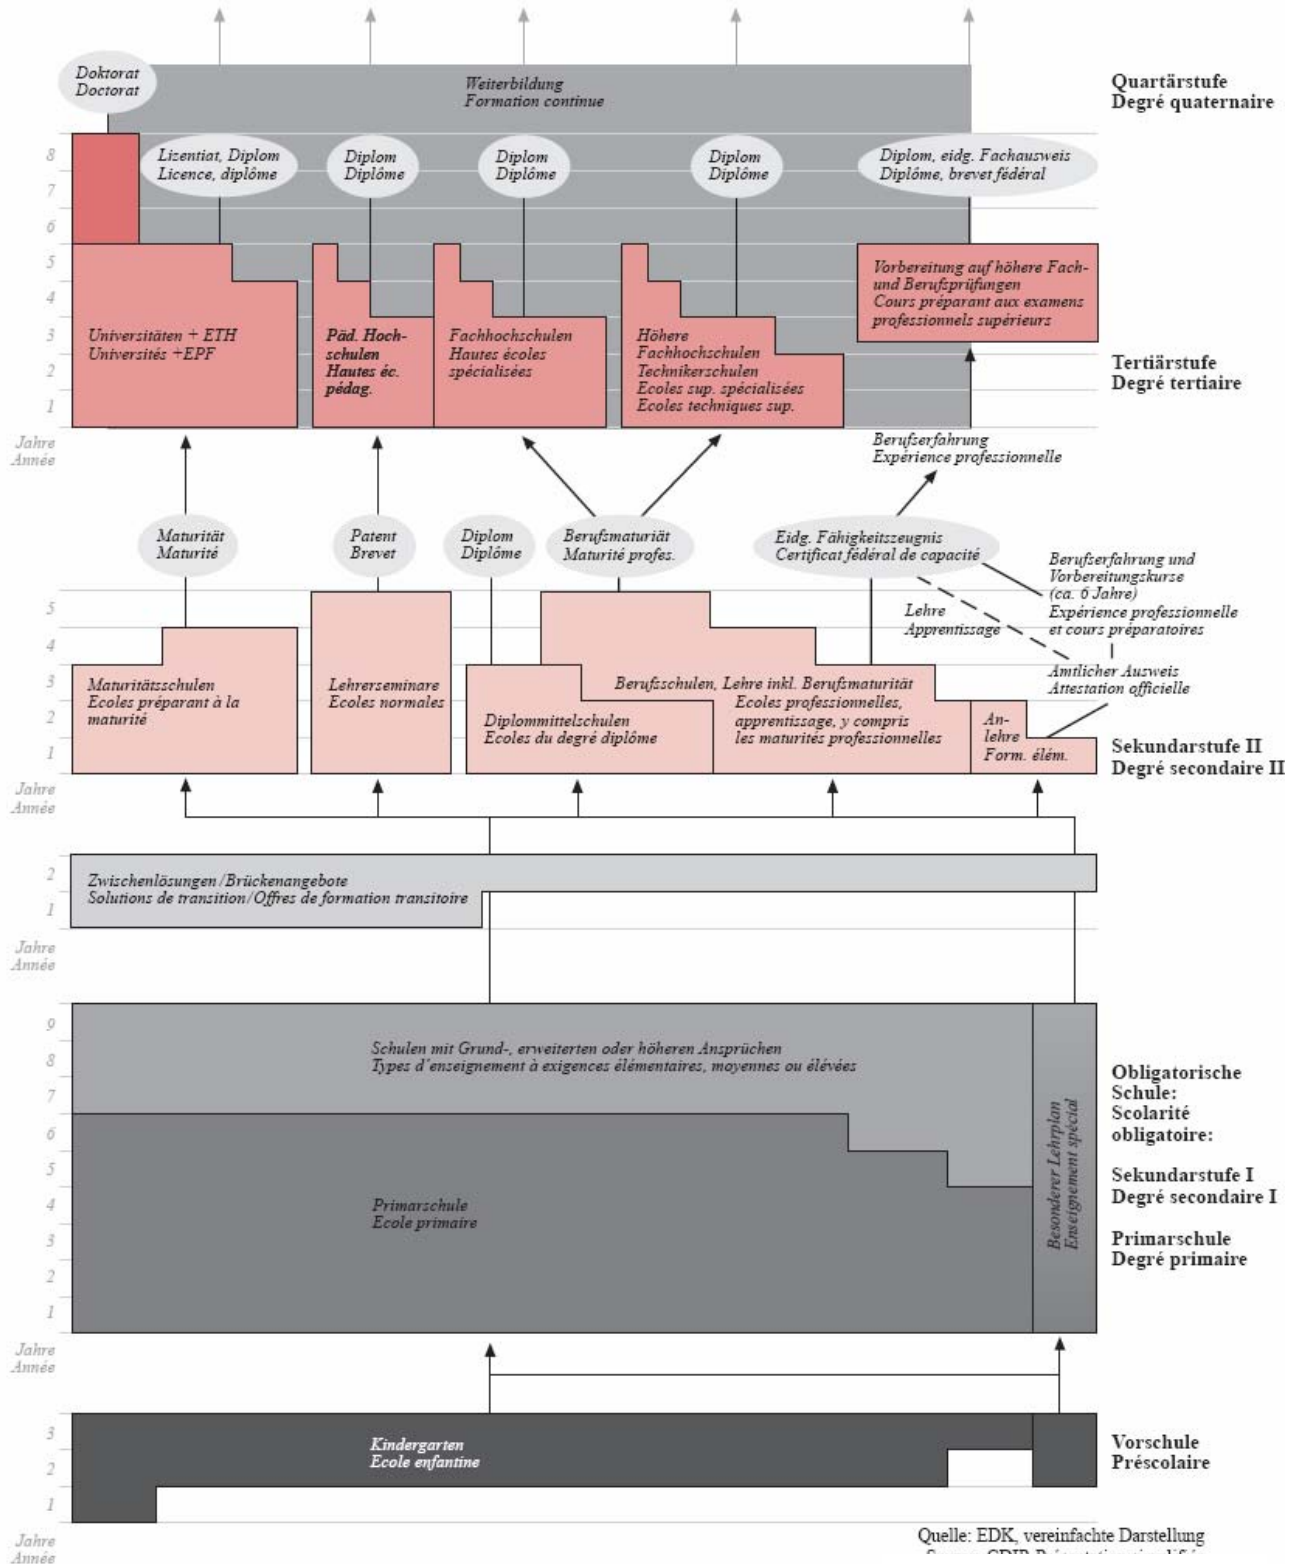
Doktorat
Doctorat

Weiterbildung
Formation continue

Quartärstufe
Degré quaternaire

8
7
6
5
4
3
2
1
Jahre
Année

Lizentiat, Diplom
Licence, diplôme

Diplom
Diplôme

Diplom
Diplôme

Diplom
Diplôme

Diplom, eidg. Fachausweis
Diplôme, brevet fédéral

Vorbereitung auf höhere Fach- und Berufsprüfungen
Cours préparant aux examens professionnels supérieurs

Universitäten + ETH
Universités +EPF

Päd. Hochschulen
Hautes éc. pédag.

Fachhochschulen
Hautes écoles spécialisées

Höhere Fachhochschulen
Technikerschulen
Ecoles sup. spécialisées
Ecoles techniques sup.

Tertiärstufe
Degré tertiaire

Berufserfahrung
Expérience professionnelle

Maturität
Maturité

Patent
Brevet

Diplom
Diplôme

Berufsmaturiät
Maturité profes.

Eidg. Fähigkeitszeugnis
Certificat fédéral de capacité

Berufserfahrung und Vorbereitungskurse (ca. 6 Jahre)
Expérience professionnelle et cours préparatoires

Lehre
Apprentissage

Amtlicher Ausweis
Attestation officielle

5
4
3
2
1
Jahre
Année

Maturitätsschulen
Ecoles préparant à la maturité

Lehrerseminare
Ecoles normales

Berufsschulen, Lehre inkl. Berufsmaturität
Ecoles professionnelles, apprentissage, y compris les maturités professionnelles

Diplommittelschulen
Ecoles du degré diplôme

Anlehre
Form. élém.

Sekundarstufe II
Degré secondaire II

2
1
Jahre
Année

Zwischenlösungen/Brückenangebote
Solutions de transition/Offres de formation transitoire

9
8
7
6
5
4
3
2
1
Jahre
Année

Schulen mit Grund-, erweiterten oder höheren Ansprüchen
Types d'enseignement à exigences élémentaires, moyennes ou élevées

Primarschule
Ecole primaire

Besonderer Lehrplan
Enseignement spécial

Obligatorische Schule:
Scolarité obligatoire:

Sekundarstufe I
Degré secondaire I

Primarschule
Degré primaire

3
2
1
Jahre
Année

Kindergarten
Ecole enfantine

Vorschule
Préscolaire

Quelle: EDK, vereinfachte Darstellung
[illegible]